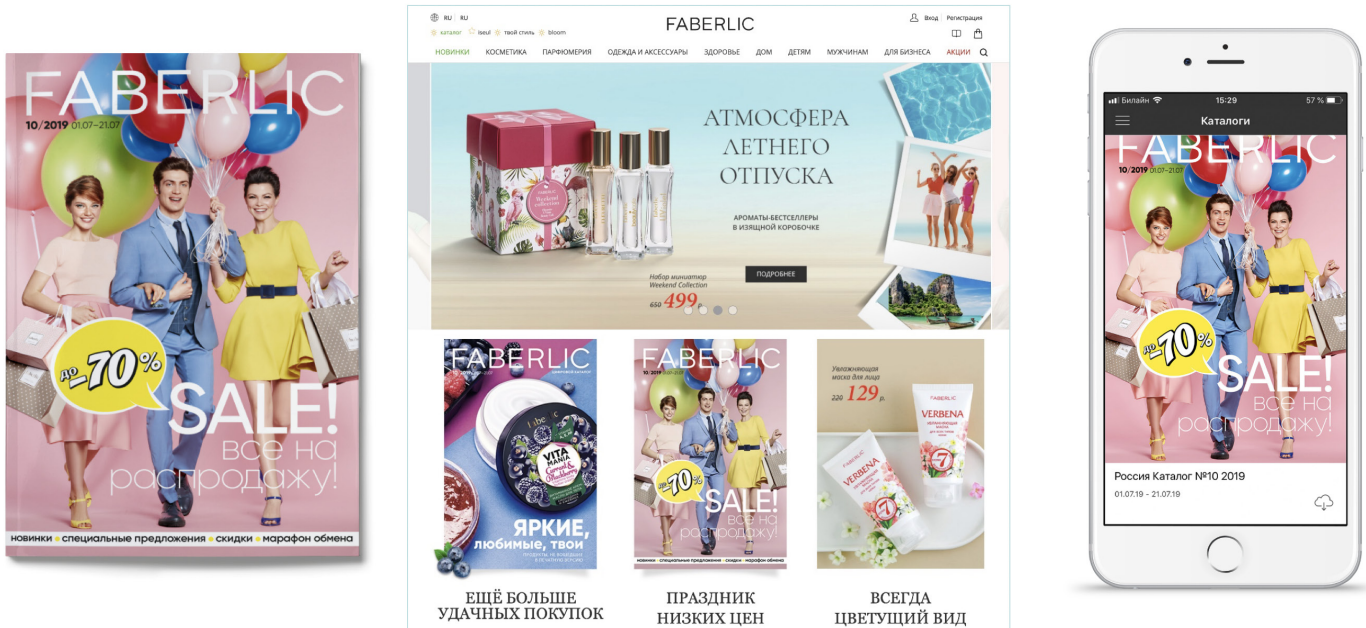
FABERLIC
10/2019 01.07–21.07

до -70%

SALE!
все на распродажу!

новинки • специальные предложения • скидки • марафон обмена

RU | RU
каталог | iseul | твой стиль | bloom

FABERLIC

Вход | Регистрация

НОВИНКИ КОСМЕТИКА ПАРФЮМЕРИЯ ОДЕЖДА И АКСЕССУАРЫ ЗДОРОВЬЕ ДОМ ДЕТЯМ МУЖЧИНАМ ДЛЯ БИЗНЕСА АКЦИИ

АТМОСФЕРА ЛЕТНЕГО ОТПУСКА

АРОМАТЫ-БЕСТСЕЛЛЕРЫ В ИЗЯЩНОЙ КОРОБОЧКЕ

Набор миниатюр Weekend Collection
650 499 р.

ПОДРОБНЕЕ

FABERLIC

VITA MANIA

ЯРКИЕ, любимые, твои

FABERLIC
10/2019

до -70%
SALE!
все на распродажу!

новинки • специальные предложения • скидки • марафон обмена

Увлажняющая маска для лица
220 129 р.

FABERLIC
VERBENA

VERBENA

ЕЩЁ БОЛЬШЕ УДАЧНЫХ ПОКУПОК

ПРАЗДНИК НИЗКИХ ЦЕН

ВСЕГДА ЦВЕТУЩИЙ ВИД

Билайн 15:29 57 %

Каталоги

FABERLIC
10/2019 01.07–21.07

до -70%
SALE!
все на распродажу!

Россия Каталог №10 2019
01.07.19 – 21.07.19